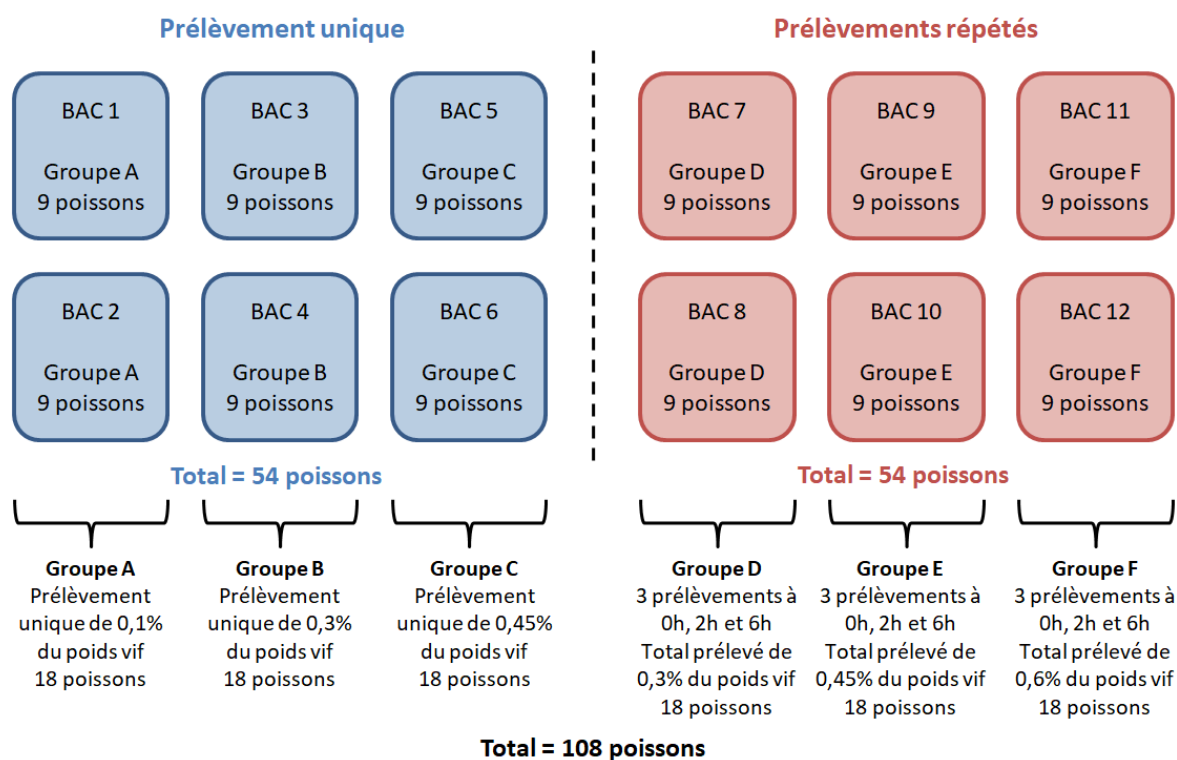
Prélèvement unique

Prélèvements répétés

BAC 1
Groupe A
9 poissons

BAC 3
Groupe B
9 poissons

BAC 5
Groupe C
9 poissons

BAC 2
Groupe A
9 poissons

BAC 4
Groupe B
9 poissons

BAC 6
Groupe C
9 poissons

Total = 54 poissons

BAC 7
Groupe D
9 poissons

BAC 9
Groupe E
9 poissons

BAC 11
Groupe F
9 poissons

BAC 8
Groupe D
9 poissons

BAC 10
Groupe E
9 poissons

BAC 12
Groupe F
9 poissons

Total = 54 poissons

Groupe A
Prélèvement unique de 0,1% du poids vif
18 poissons

Groupe B
Prélèvement unique de 0,3% du poids vif
18 poissons

Groupe C
Prélèvement unique de 0,45% du poids vif
18 poissons

Groupe D
3 prélèvements à 0h, 2h et 6h
Total prélevé de 0,3% du poids vif
18 poissons

Groupe E
3 prélèvements à 0h, 2h et 6h
Total prélevé de 0,45% du poids vif
18 poissons

Groupe F
3 prélèvements à 0h, 2h et 6h
Total prélevé de 0,6% du poids vif
18 poissons

Total = 108 poissons